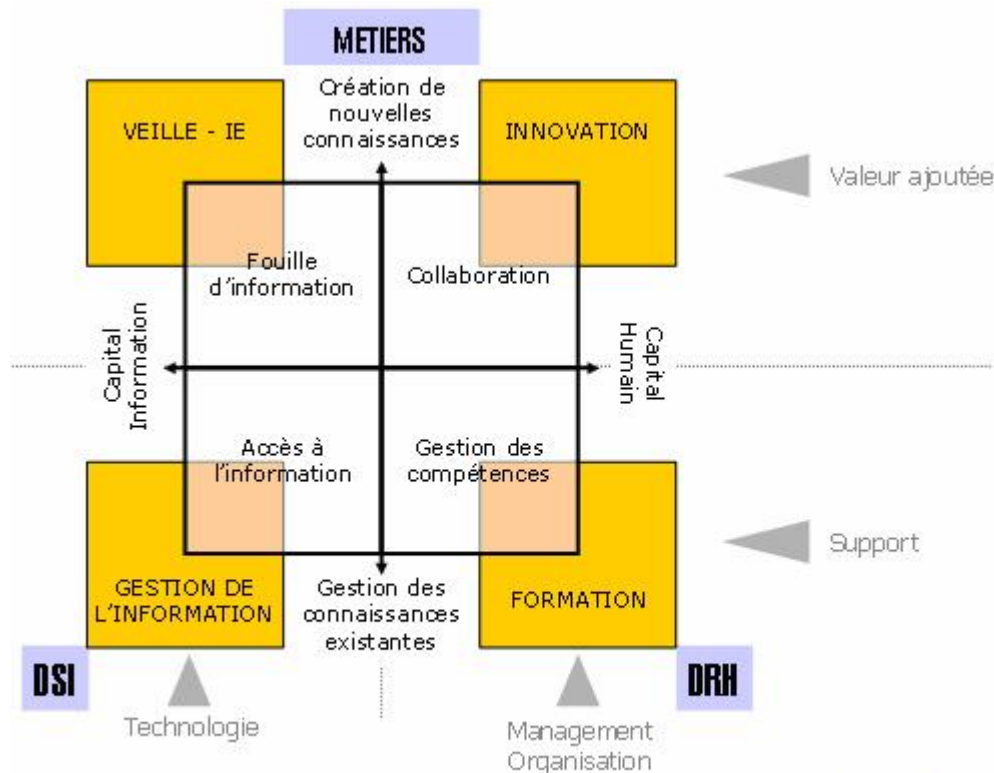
METIERS

Création de nouvelles connaissances

VEILLE - IE

INNOVATION

Valeur ajoutée

Fouille d'information

Collaboration

Capital Information

Capital Humain

Accès à l'information

Gestion des compétences

Support

GESTION DE L'INFORMATION

Gestion des connaissances existantes

FORMATION

DSI

DRH

Technologie

Management Organisation